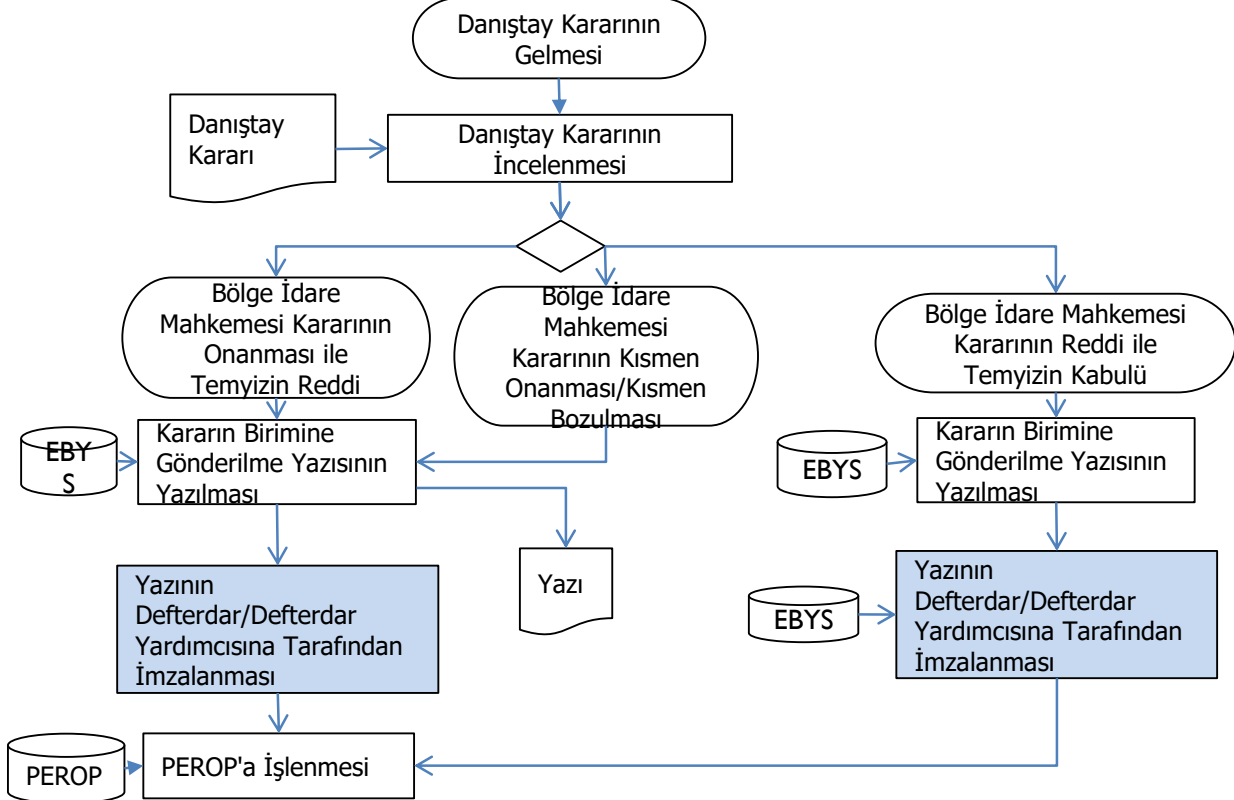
Danıştay Kararının Gelmesi

Danıştay Kararı

Danıştay Kararının İncelenmesi

Bölge İdare Mahkemesi Kararının Onanması ile Temyizin Reddi

Bölge İdare Mahkemesi Kararının Kısmen Onanması/Kısmen Bozulması

Bölge İdare Mahkemesi Kararının Reddi ile Temyizin Kabulü

EBYS

Kararın Birimine Gönderilme Yazısının Yazılması

EBYS

Kararın Birimine Gönderilme Yazısının Yazılması

Yazı

Yazının Defterdar/Defterdar Yardımcısına Tarafından İmzalanması

EBYS

Yazının Defterdar/Defterdar Yardımcısına Tarafından İmzalanması

PEROP

PEROP'a İşlenmesi